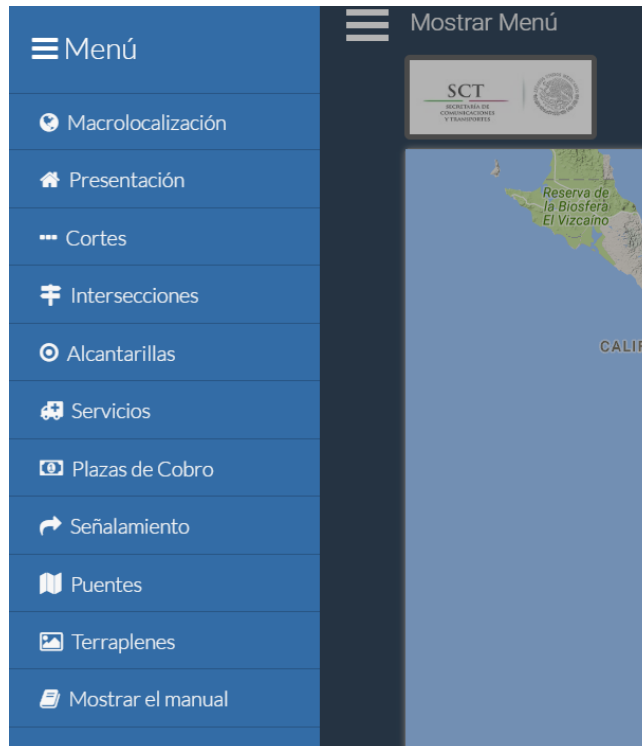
Menú

Macrolocalización

Presentación

Cortes

Intersecciones

Alcantarillas

Servicios

Plazas de Cobro

Señalamiento

Puentes

Terraplenes

Mostrar el manual

Mostrar Menú

SCT
SECRETARÍA DE COMUNICACIONES Y TRANSPORTES

Reserva de la Biosfera El Vizcaíno

CALI